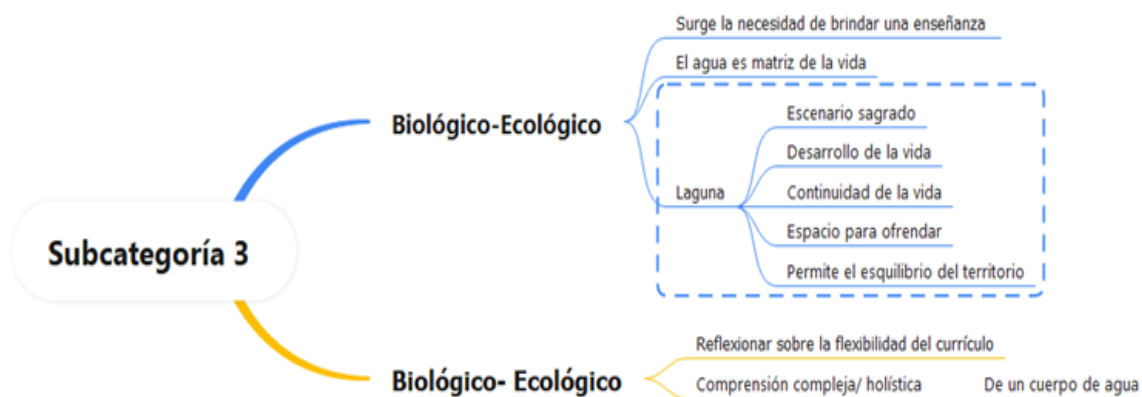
Subcategoría 3

Biológico-Ecológico

Surge la necesidad de brindar una enseñanza

El agua es matriz de la vida

Laguna

Escenario sagrado

Desarrollo de la vida

Continuidad de la vida

Espacio para ofrendar

Permite el esquilibrio del territorio

Biológico- Ecológico

Reflexionar sobre la flexibilidad del currículo

Comprensión compleja/ holística

De un cuerpo de agua